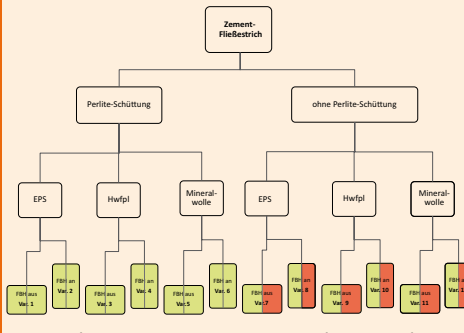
Zement-Fließestrich

Perlite-Schüttung

ohne Perlite-Schüttung

EPS

Hwfpl

Mineral-wolle

EPS

Hwfpl

Mineral-wolle

FBH aus
Var. 1

FBH an
Var. 2

FBH aus
Var. 3

FBH an
Var. 4

FBH aus
Var. 5

FBH an
Var. 6

FBH aus
Var. 7

FBH an
Var. 8

FBH aus
Var. 9

FBH an
Var. 10

FBH aus
Var. 11

FBH a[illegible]
Var. 1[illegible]